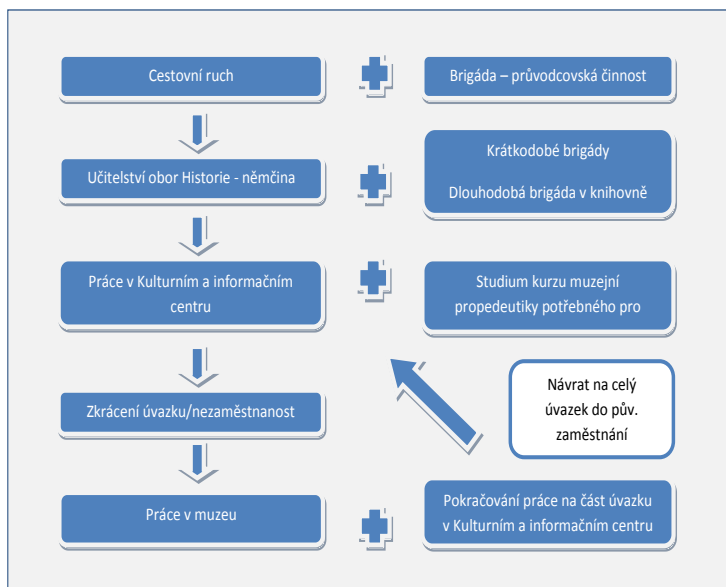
Cestovní ruch

Brigáda – průvodcovská činnost

Učitelství obor Historie - němčina

Krátkodobé brigády

Dlouhodobá brigáda v knihovně

Práce v Kulturním a informačním centru

Studium kurzu muzejní propedeutiky potřebného pro

Návrat na celý úvazek do pův. zaměstnání

Zkrácení úvazku/nezaměstnanost

Práce v muzeu

Pokračování práce na část úvazku v Kulturním a informačním centru